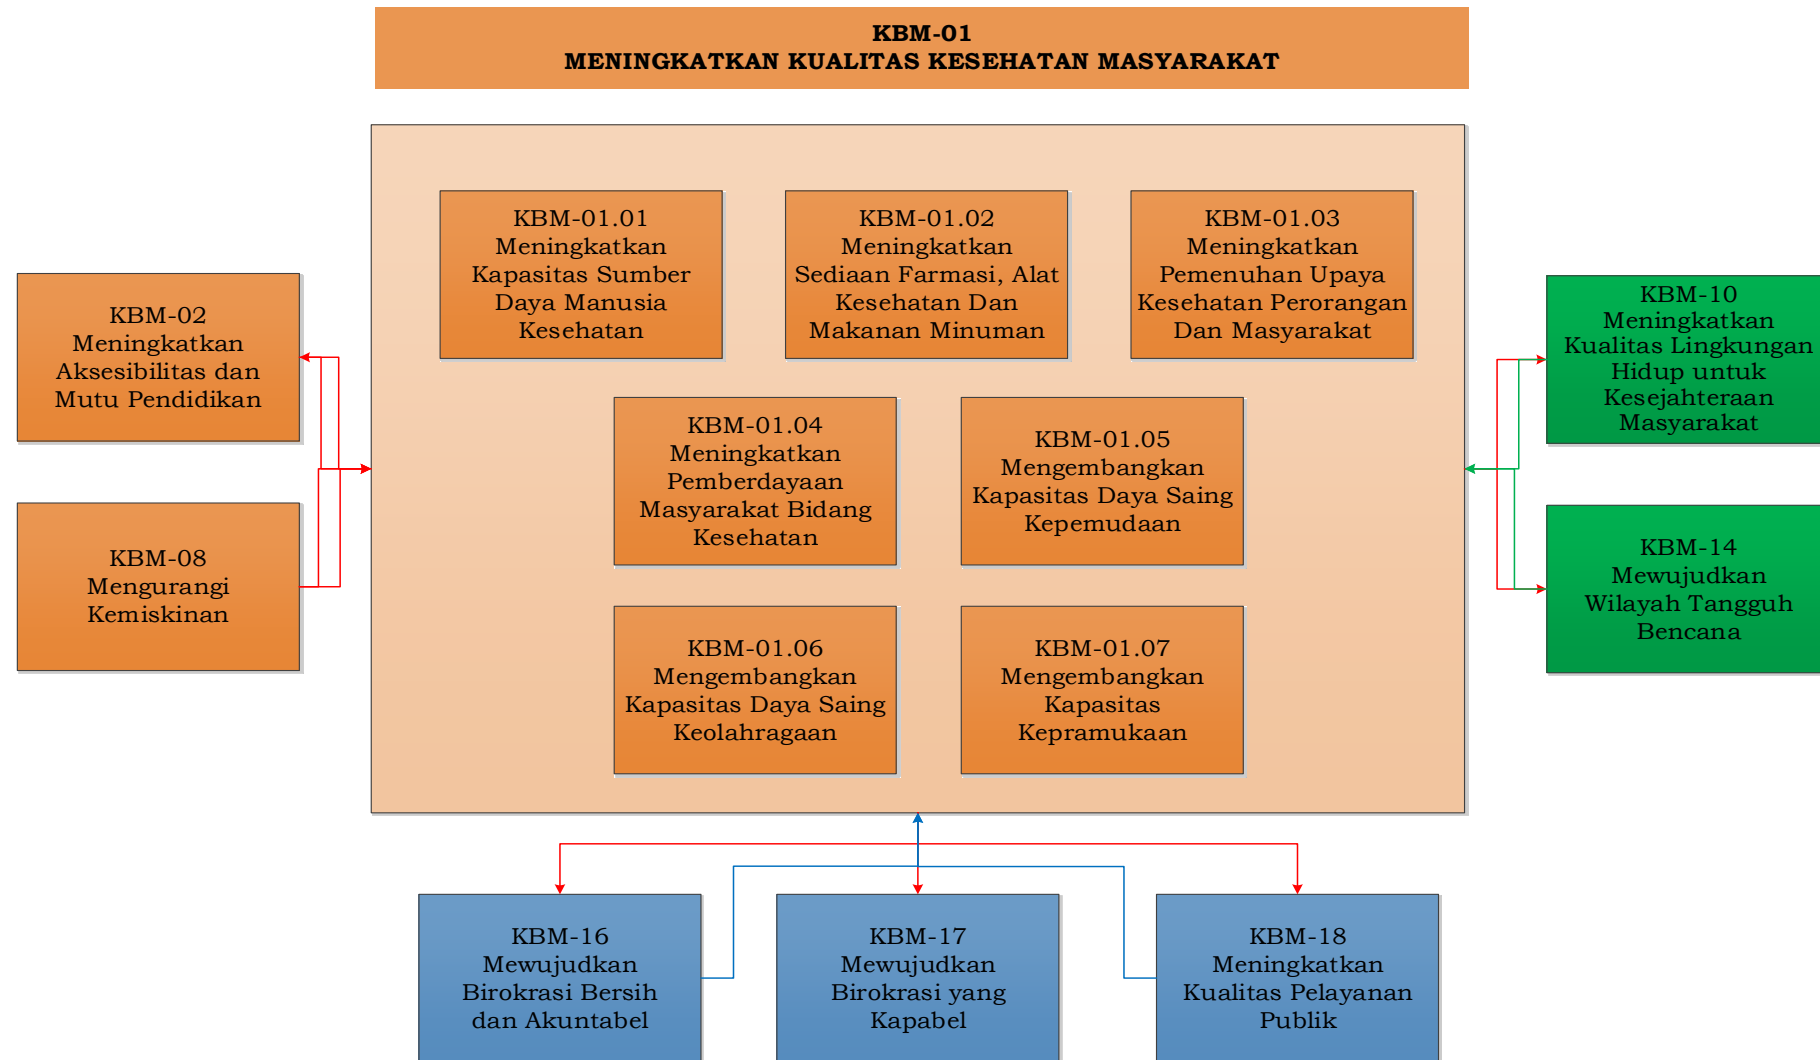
KBM-01
MENINGKATKAN KUALITAS KESEHATAN MASYARAKAT

KBM-02
Meningkatkan Aksesibilitas dan Mutu Pendidikan

KBM-08
Mengurangi Kemiskinan

KBM-01.01
Meningkatkan Kapasitas Sumber Daya Manusia Kesehatan

KBM-01.02
Meningkatkan Sediaan Farmasi, Alat Kesehatan Dan Makanan Minuman

KBM-01.03
Meningkatkan Pemenuhan Upaya Kesehatan Perorangan Dan Masyarakat

KBM-01.04
Meningkatkan Pemberdayaan Masyarakat Bidang Kesehatan

KBM-01.05
Mengembangkan Kapasitas Daya Saing Kepemudaan

KBM-01.06
Mengembangkan Kapasitas Daya Saing Keolahragaan

KBM-01.07
Mengembangkan Kapasitas Kepramukaan

KBM-10
Meningkatkan Kualitas Lingkungan Hidup untuk Kesejahteraan Masyarakat

KBM-14
Mewujudkan Wilayah Tangguh Bencana

KBM-16
Mewujudkan Birokrasi Bersih dan Akuntabel

KBM-17
Mewujudkan Birokrasi yang Kapabel

KBM-18
Meningkatkan Kualitas Pelayanan Publik